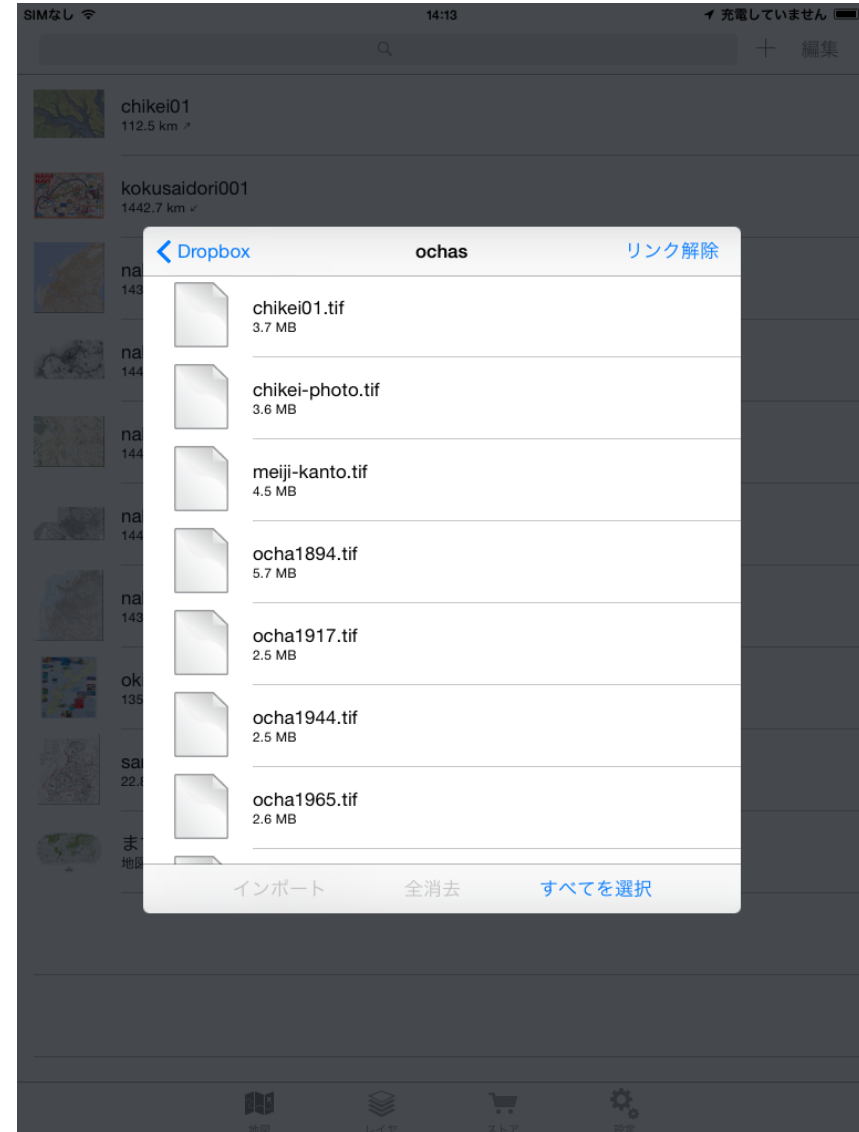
SIMなし 14:13 充電していません

+ 編集

chikei01
112.5 km

kokusaidori001
1442.7 km

na
143

na
144

na
144

na
144

na
143

ok
135

sa
22.

ま
地

< Dropbox ochas リンク解除

chikei01.tif
3.7 MB

chikei-photo.tif
3.6 MB

meiji-kanto.tif
4.5 MB

ocha1894.tif
5.7 MB

ocha1917.tif
2.5 MB

ocha1944.tif
2.5 MB

ocha1965.tif
2.6 MB

インポート 全消去 すべてを選択

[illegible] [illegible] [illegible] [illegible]